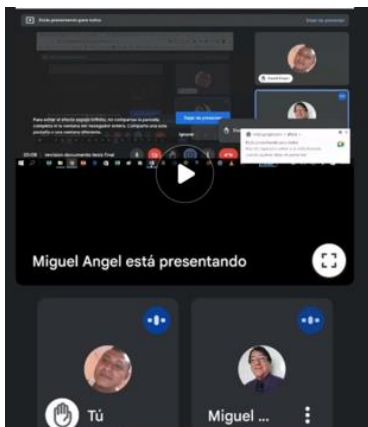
Estás presentando para todos

Dejar de presentar

Para evitar el efecto espejo infinito, no compartas tu pantalla completa ni la ventana del navegador entera. Comparte una sola pestaña o una ventana diferente.

Dejar de presentar

Ignorar

20:08 | revision documento tesis final

Miguel Angel está presentando

Tú

Miguel ...